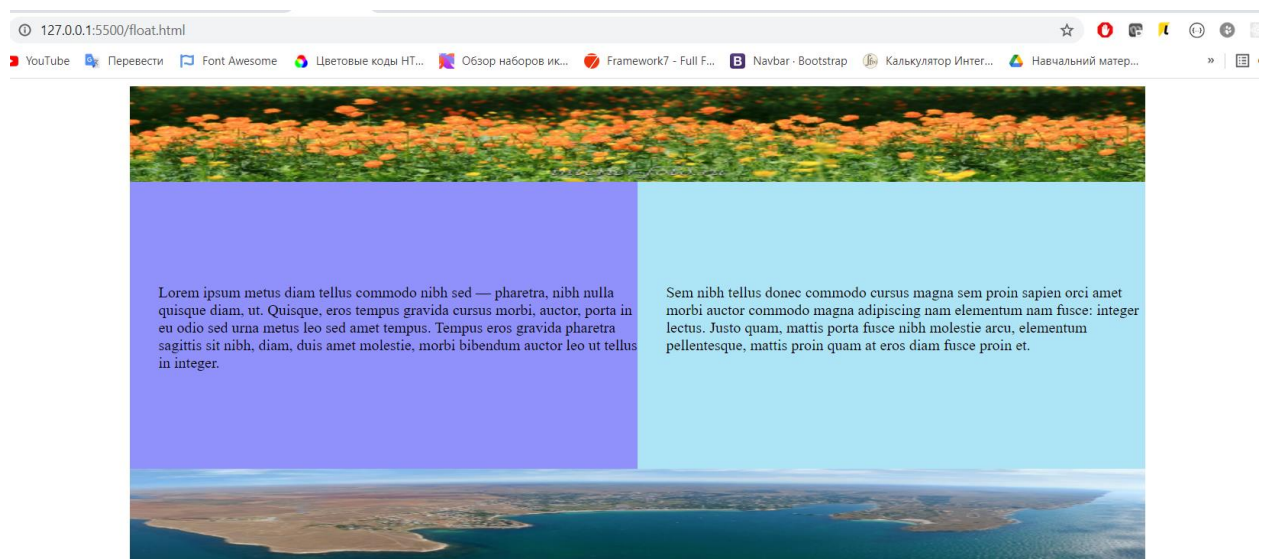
127.0.0.1:5500/float.html

YouTube Перевести Font Awesome Цветовые коды НТ... Обзор наборов ик... Framework7 - Full F... Navbar · Bootstrap Калькулятор Интег... Навчальний матер... »

Lorem ipsum metus diam tellus commodo nibh sed — pharetra, nibh nulla quisque diam, ut. Quisque, eros tempus gravida cursus morbi, auctor, porta in eu odio sed urna metus leo sed amet tempus. Tempus eros gravida pharetra sagittis sit nibh, diam, duis amet molestie, morbi bibendum auctor leo ut tellus in integer.

Sem nibh tellus donec commodo cursus magna sem proin sapien orci amet morbi auctor commodo magna adipiscing nam elementum nam fusce: integer lectus. Justo quam, mattis porta fusce nibh molestie arcu, elementum pellentesque, mattis proin quam at eros diam fusce proin et.